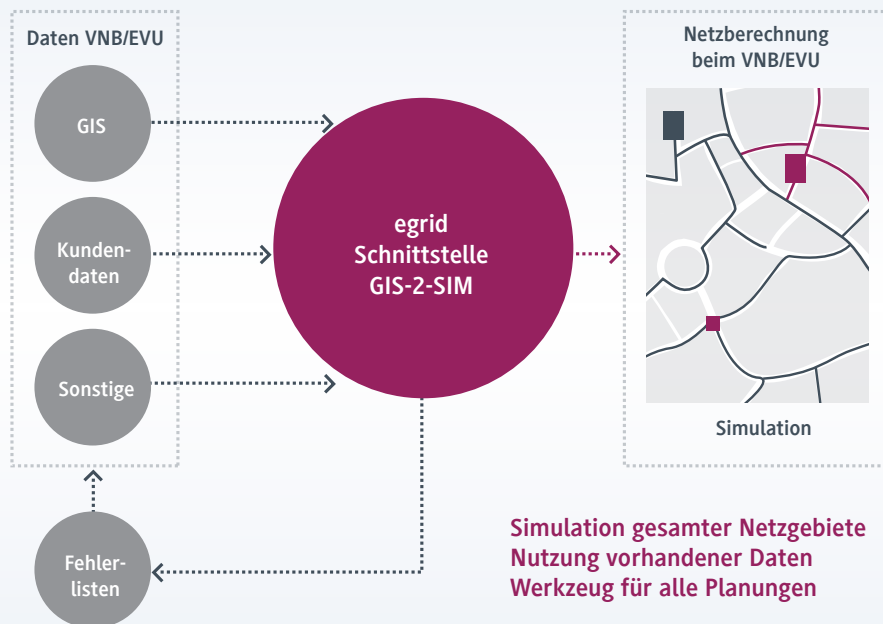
Daten VNB/EVU

GIS

Kundendaten

Sonstige

egrid
Schnittstelle
GIS-2-SIM

Netzberechnung beim VNB/EVU

Simulation

Fehlerlisten

Simulation gesamter Netzgebiete
Nutzung vorhandener Daten
Werkzeug für alle Planungen